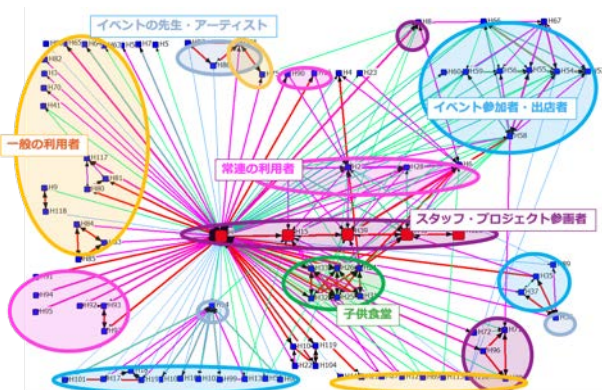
イベントの先生・アーティスト

一般の利用者

常連の利用者

イベント参加者・出店者

スタッフ・プロジェクト参画者

子供食堂

H82
H41
H117
H80
H81
H9
H118
H84
H45
H94
H95
H92
H93
H90
H4
H23
H8
H56
H67
H60
H58
H15
H39
H29
H35
H37
H72
H96
H101
H17
H119
H104
H5